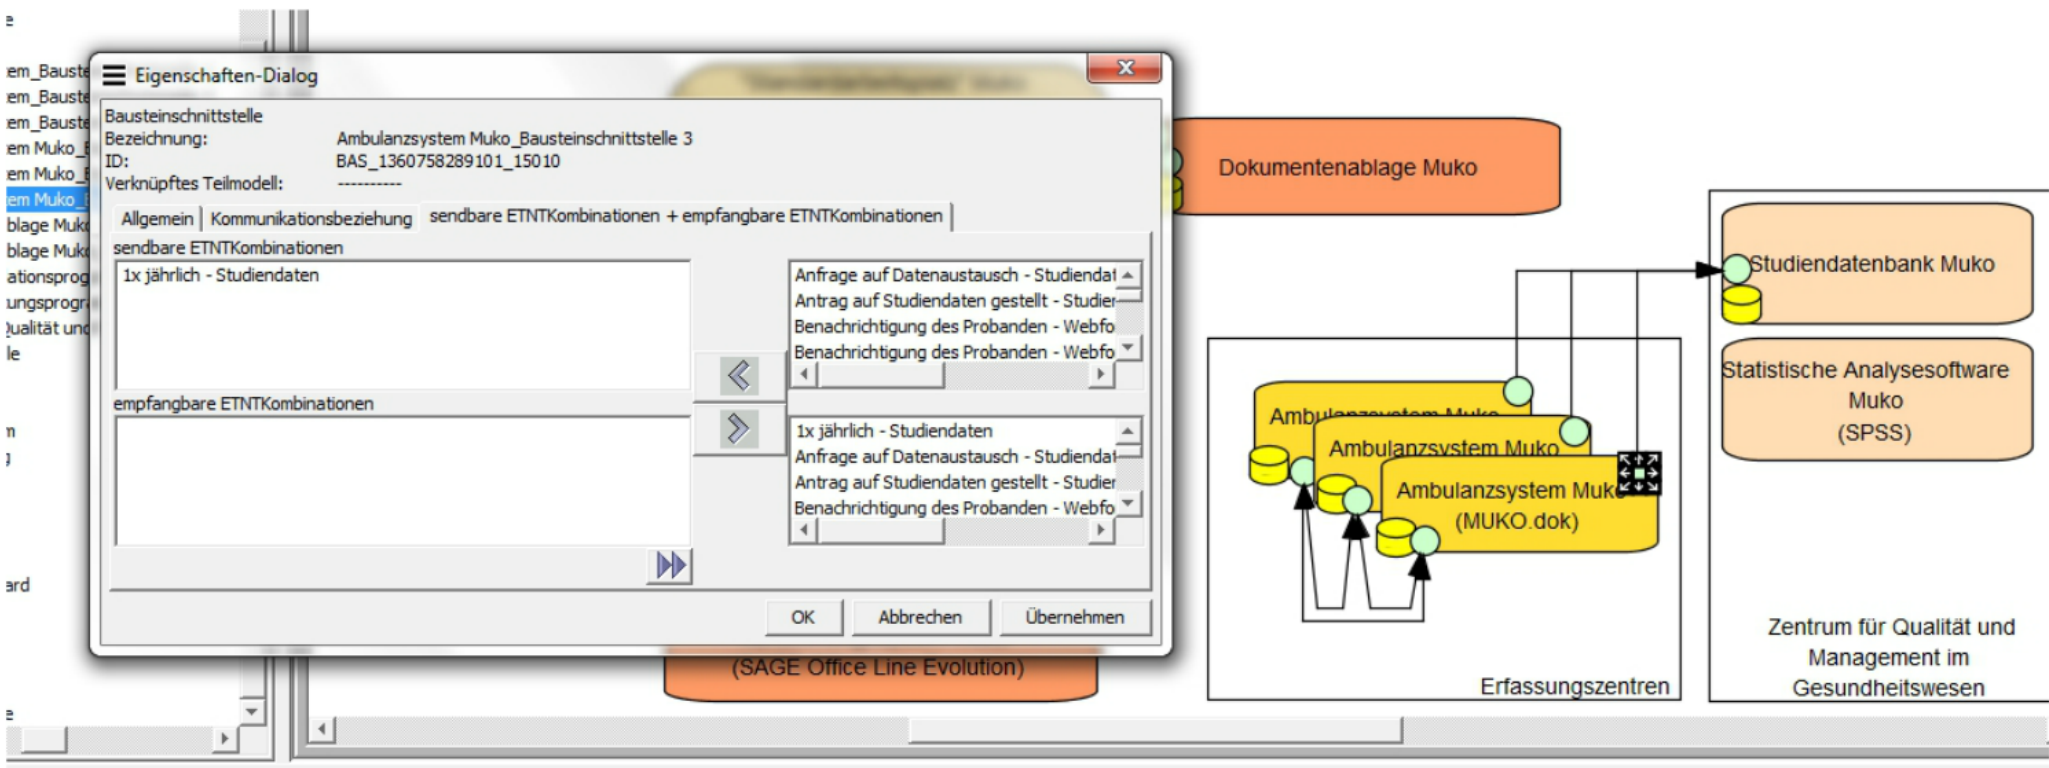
e
em_Bauste
em_Bauste
em_Bauste
em Muko_
em Muko_
em Muko_
blage Muk
blage Muk
ationsprog
ungsprogr
Qualität und
le
n
ard
e

Eigenschaften-Dialog

Bausteinschnittstelle
Bezeichnung: Ambulanzsystem Muko_Bausteinschnittstelle 3
ID: BAS_1360758289101_15010
Verknüpftes Teilmodell: ----------

Allgemein | Kommunikationsbeziehung | sendbare ETNTKombinationen + empfangbare ETNTKombinationen

sendbare ETNTKombinationen
1x jährlich - Studiendaten

Anfrage auf Datenaustausch - Studiendat
Antrag auf Studiendaten gestellt - Studier
Benachrichtigung des Probanden - Webfo
Benachrichtigung des Probanden - Webfo

empfangbare ETNTKombinationen

1x jährlich - Studiendaten
Anfrage auf Datenaustausch - Studiendat
Antrag auf Studiendaten gestellt - Studier
Benachrichtigung des Probanden - Webfo

OK Abbrechen Übernehmen

Dokumentenablage Muko

Studiendatenbank Muko

Statistische Analysesoftware Muko (SPSS)

Ambulanzsystem Muko
Ambulanzsystem Muko
Ambulanzsystem Muko (MUKO.dok)

(SAGE Office Line Evolution)

Erfassungszentren

Zentrum für Qualität und Management im Gesundheitswesen